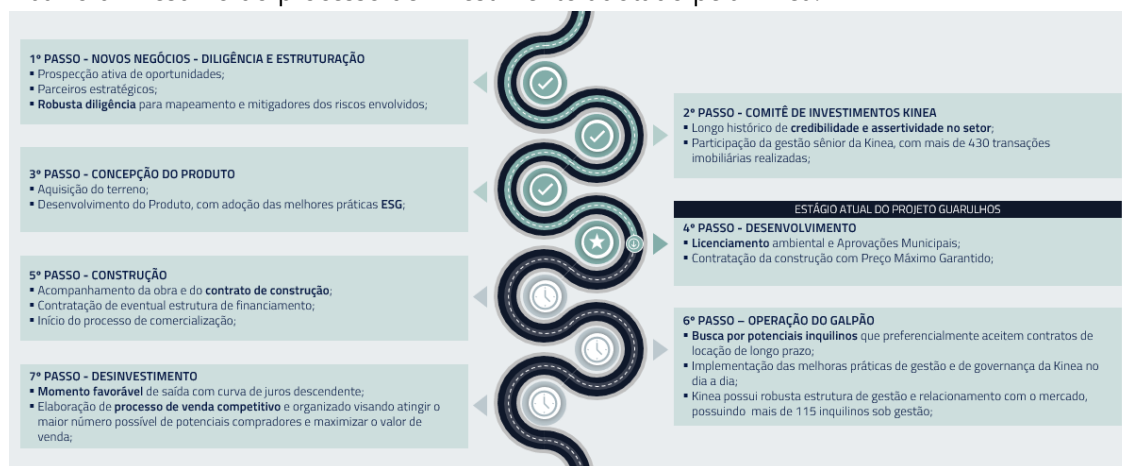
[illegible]

1º PASSO - NOVOS NEGÓCIOS - DILIGÊNCIA E ESTRUTURAÇÃO
▪ Prospecção ativa de oportunidades;
▪ Parceiros estratégicos;
▪ Robusta diligência para mapeamento e mitigadores dos riscos envolvidos;

2º PASSO - COMITÊ DE INVESTIMENTOS KINEA
▪ Longo histórico de credibilidade e assertividade no setor;
▪ Participação da gestão sênior da Kinea, com mais de 430 transações imobiliárias realizadas;

3º PASSO - CONCEPÇÃO DO PRODUTO
▪ Aquisição do terreno;
▪ Desenvolvimento do Produto, com adoção das melhores práticas ESG;

ESTÁGIO ATUAL DO PROJETO GUARULHOS
4º PASSO - DESENVOLVIMENTO
▪ Licenciamento ambiental e Aprovações Municipais;
▪ Contratação da construção com Preço Máximo Garantido;

5º PASSO - CONSTRUÇÃO
▪ Acompanhamento da obra e do contrato de construção;
▪ Contratação de eventual estrutura de financiamento;
▪ Início do processo de comercialização;

6º PASSO – OPERAÇÃO DO GALPÃO
▪ Busca por potenciais inquilinos que preferencialmente aceitem contratos de locação de longo prazo;
▪ Implementação das melhoras práticas de gestão e de governança da Kinea no dia a dia;
▪ Kinea possui robusta estrutura de gestão e relacionamento com o mercado, possuindo mais de 115 inquilinos sob gestão;

7º PASSO - DESINVESTIMENTO
▪ Momento favorável de saída com curva de juros descendente;
▪ Elaboração de processo de venda competitivo e organizado visando atingir o maior número possível de potenciais compradores e maximizar o valor de venda;